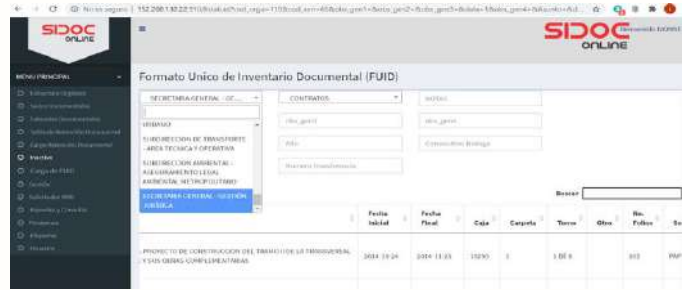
No seguro | 152.200.132.22:10/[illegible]

SIDOC ONLINE

SIDOC ONLINE Bienvenido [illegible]

MENÚ PRINCIPAL

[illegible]
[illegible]
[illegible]
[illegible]
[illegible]
Inventario
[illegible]
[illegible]
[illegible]
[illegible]
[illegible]
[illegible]

Formato Unico de Inventario Documental (FUID)

SECRETARIA GENERAL - GE...

CONTRATOS

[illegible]

URBANO

SUBDIRECCION DE TRANSPORTE - AREA TECNICA Y OPERATIVA

SUBDIRECCION AMBIENTAL - ASESORAMIENTO LEGAL AMBIENTAL METROPOLITANO

SECRETARIA GENERAL - GESTIÓN JURIDICA

Buscar

| | Fecha Inicial | Fecha Final | Caja | Carpeta | Tomo | Otro | No. Folios | So |
|---|---|---|---|---|---|---|---|---|
| PROYECTO DE CONSTRUCCION DEL TRANSITO DE LA TRANSVERSAL Y SUS OBRAS COMPLEMENTARIAS | 2014-10-24 | 2014-11-23 | 15230 | 1 | 1 DE 4 | | 103 | PAP |